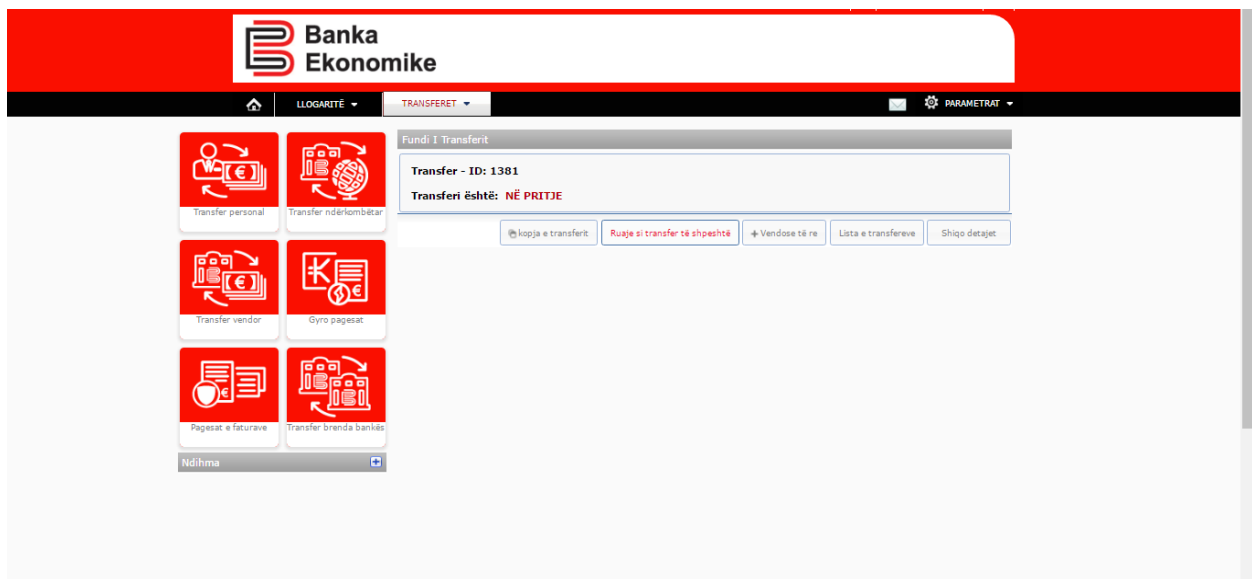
Banka Ekonomike

LLOGARITË
TRANSFERET
PARAMETRAT

Transfer personal
Transfer ndërkombëtar
Transfer vendor
Gyro pagesat
Pagesat e faturave
Transfer brenda bankës
Ndihma

Fundi I Transferit

Transfer - ID: 1381

Transferi është: NË PRITJE

kopja e transferit
Ruaje si transfer të shpeshtë
Vendose të re
Lista e transfereve
Shiqo detajet